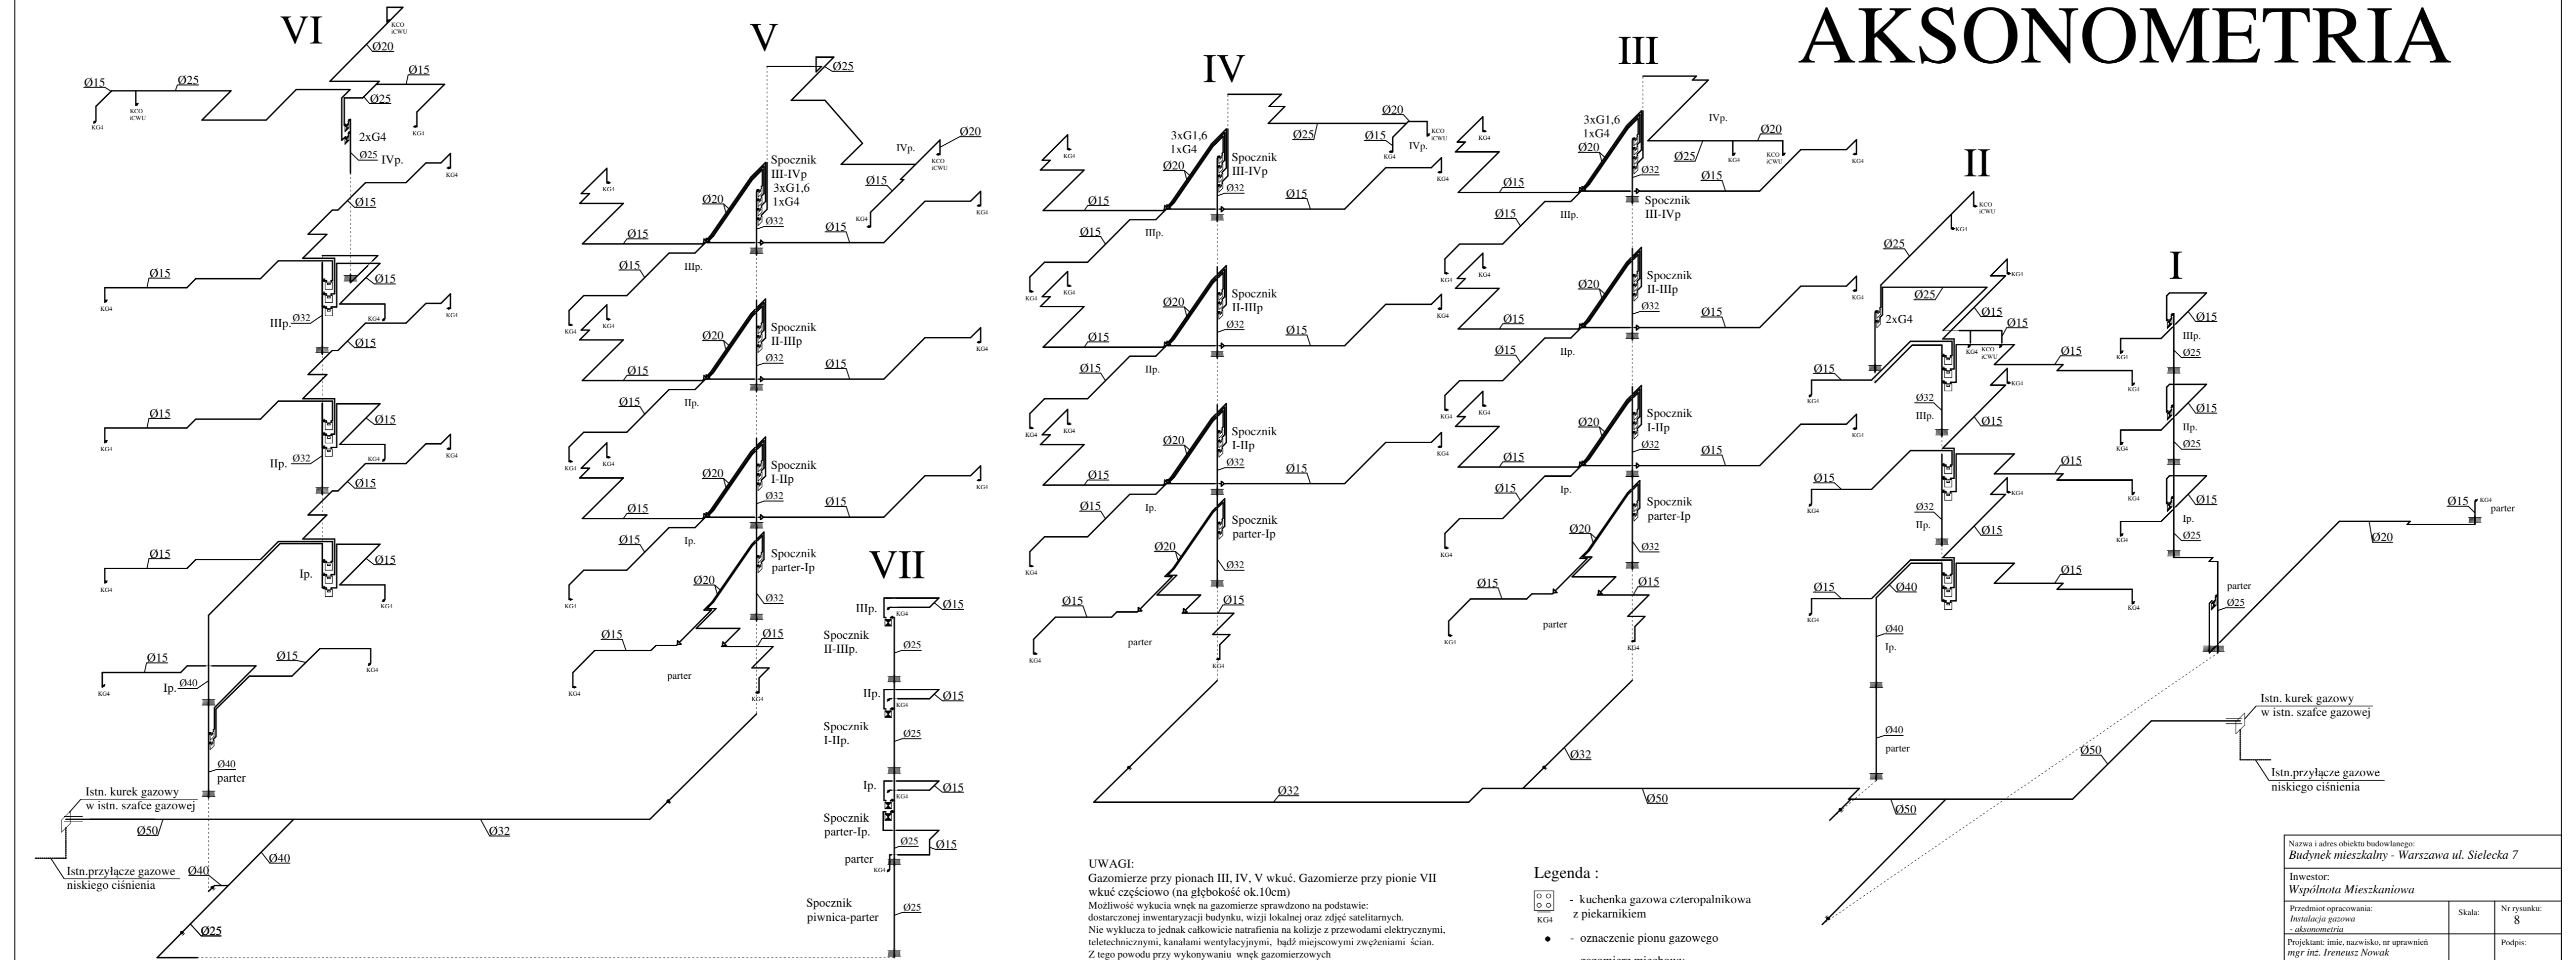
AKSONOMETRIA

VI

KCO iCWU
Ø20
Ø15
Ø25
KCO iCWU
Ø15
Ø25
KG4
KG4
2xG4
Ø25
IVp.
KG4
Ø15
Ø15
Ø15
KG4
IIIp.
Ø32
KG4
Ø15
KG4
Ø15
Ø15
Ø15
KG4
IIp.
Ø32
KG4
Ø15
KG4
Ø15
Ø15
KG4
Ip.
KG4
Ø15
Ø15
KG4
Ip.
Ø40
KG4
Ø40
parter
Istn. kurek gazowy w istn. szafce gazowej
Ø50
Istn.przyłącze gazowe niskiego ciśnienia
Ø40
Ø40
Ø25
Ø32

V

Ø25
IVp.
Ø20
KCO iCWU
Spocznik III-IVp
3xG1,6
1xG4
Ø20
Ø32
KG4
Ø15
Ø15
KG4
Ø15
IIIp.
Ø15
KG4
KG4
Spocznik II-IIIp
Ø20
Ø32
Ø15
Ø15
KG4
Ø15
IIp.
KG4
KG4
Spocznik I-IIp
Ø20
Ø32
Ø15
Ø15
KG4
Ø15
Ip.
KG4
Spocznik parter-Ip
Ø20
Ø32
KG4
Ø15
Ø15
parter
KG4
KG4

VII

IIIp.
KG4
Ø15
Spocznik II-IIIp.
Ø25
IIp.
Ø15
KG4
Spocznik I-IIp.
Ø25
Ip.
Ø15
KG4
Spocznik parter-Ip.
Ø25
Ø15
parter
KG4
Spocznik piwnica-parter
Ø25

IV

Ø20
3xG1,6
1xG4
Ø25
Ø15
KCO iCWU
IVp.
KG4
KG4
Spocznik III-IVp
Ø20
Ø32
Ø15
Ø15
Ø15
IIIp.
KG4
KG4
Spocznik II-IIIp
Ø20
Ø32
Ø15
Ø15
Ø15
IIp.
KG4
KG4
Spocznik I-IIp
Ø20
Ø32
Ø15
Ø15
Ø15
Ip.
KG4
Spocznik parter-Ip
Ø20
Ø32
Ø15
Ø15
parter
KG4
KG4
Ø32
Ø32

III

3xG1,6
1xG4
Ø20
IVp.
Ø20
Ø25
KG4
KCO iCWU
KG4
Ø32
Ø15
KG4
Ø15
Spocznik III-IVp
Ø15
IIIp.
KG4
KG4
Spocznik II-IIIp
Ø20
Ø32
Ø15
Ø15
Ø15
IIp.
KG4
KG4
Spocznik I-IIp
Ø20
Ø32
Ø15
Ø15
Ø15
Ip.
KG4
Spocznik parter-Ip
Ø20
Ø32
Ø15
Ø15
parter
KG4
KG4
Ø50

II

KCO iCWU
KG4
Ø25
KG4
Ø25
2xG4
Ø15
Ø15
KG4
KCO iCWU
Ø15
Ø15
KG4
Ø32
IIIp.
Ø15
KG4
Ø15
Ø15
Ø32
IIp.
KG4
Ø15
Ø15
Ø40
Ø15
KG4
Ø40
Ip.
Ø40
parter
Ø50

I

Ø15
IIIp.
Ø25
KG4
Ø15
IIp.
Ø25
KG4
Ø15
Ip.
Ø25
KG4
parter
Ø25
Ø15
KG4
parter
Ø20
Istn. kurek gazowy w istn. szafce gazowej
Ø50
Istn.przyłącze gazowe niskiego ciśnienia

UWAGI:
Gazomierze przy pionach III, IV, V wkuć. Gazomierze przy pionie VII wkuć częściowo (na głębokość ok.10cm)
Możliwość wykucia wnęk na gazomierze sprawdzono na podstawie: dostarczonej inwentaryzacji budynku, wizji lokalnej oraz zdjęć satelitarnych.
Nie wyklucza to jednak całkowicie natrafienia na kolizje z przewodami elektrycznymi, teletechnicznymi, kanałami wentylacyjnymi, bądź miejscowymi zwężeniami ścian.
Z tego powodu przy wykonywaniu wnęk gazomierzowych

Legenda :
KG4 - kuchenka gazowa czteropalnikowa z piekarnikiem
- oznaczenie pionu gazowego

Nazwa i adres obiektu budowlanego:
Budynek mieszkalny - Warszawa ul. Sielecka 7
Inwestor:
Wspólnota Mieszkaniowa
Przedmiot opracowania:
Instalacja gazowa
- aksonometria
Skala:
Nr rysunku:
8
Projektant: imie, nazwisko, nr uprawnień
mgr inż. Ireneusz Nowak
Podpis: